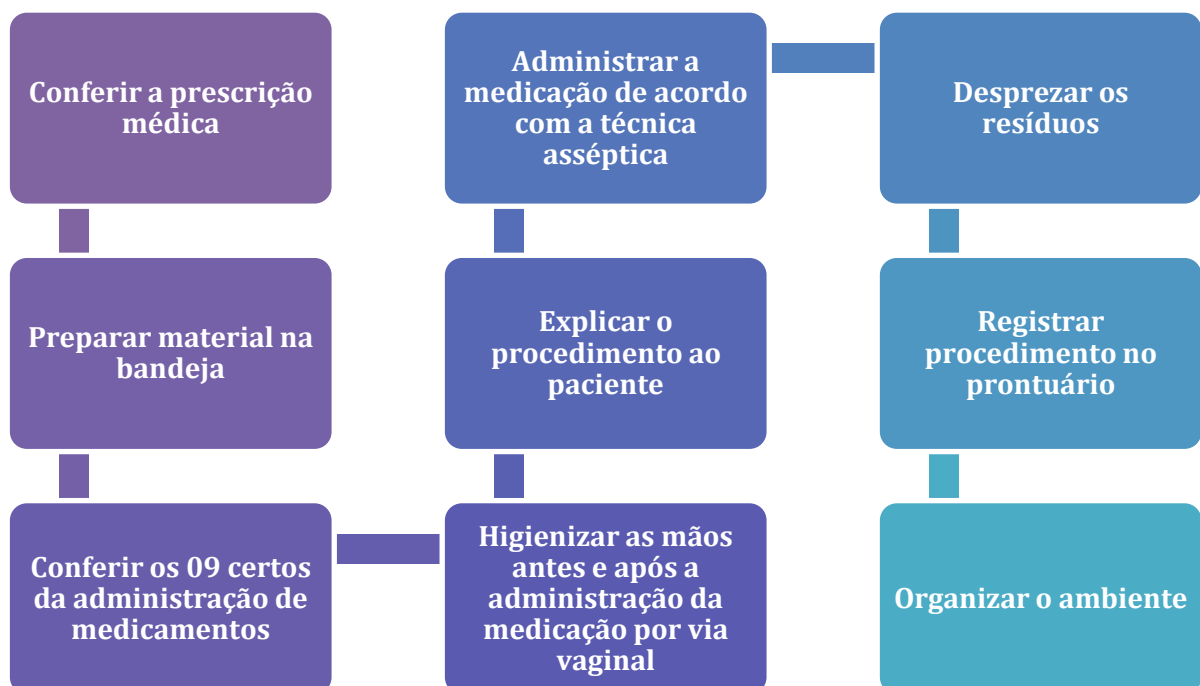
Conferir a prescrição médica

Preparar material na bandeja

Conferir os 09 certos da administração de medicamentos

Higienizar as mãos antes e após a administração da medicação por via vaginal

Explicar o procedimento ao paciente

Administrar a medicação de acordo com a técnica asséptica

Desprezar os resíduos

Registrar procedimento no prontuário

Organizar o ambiente